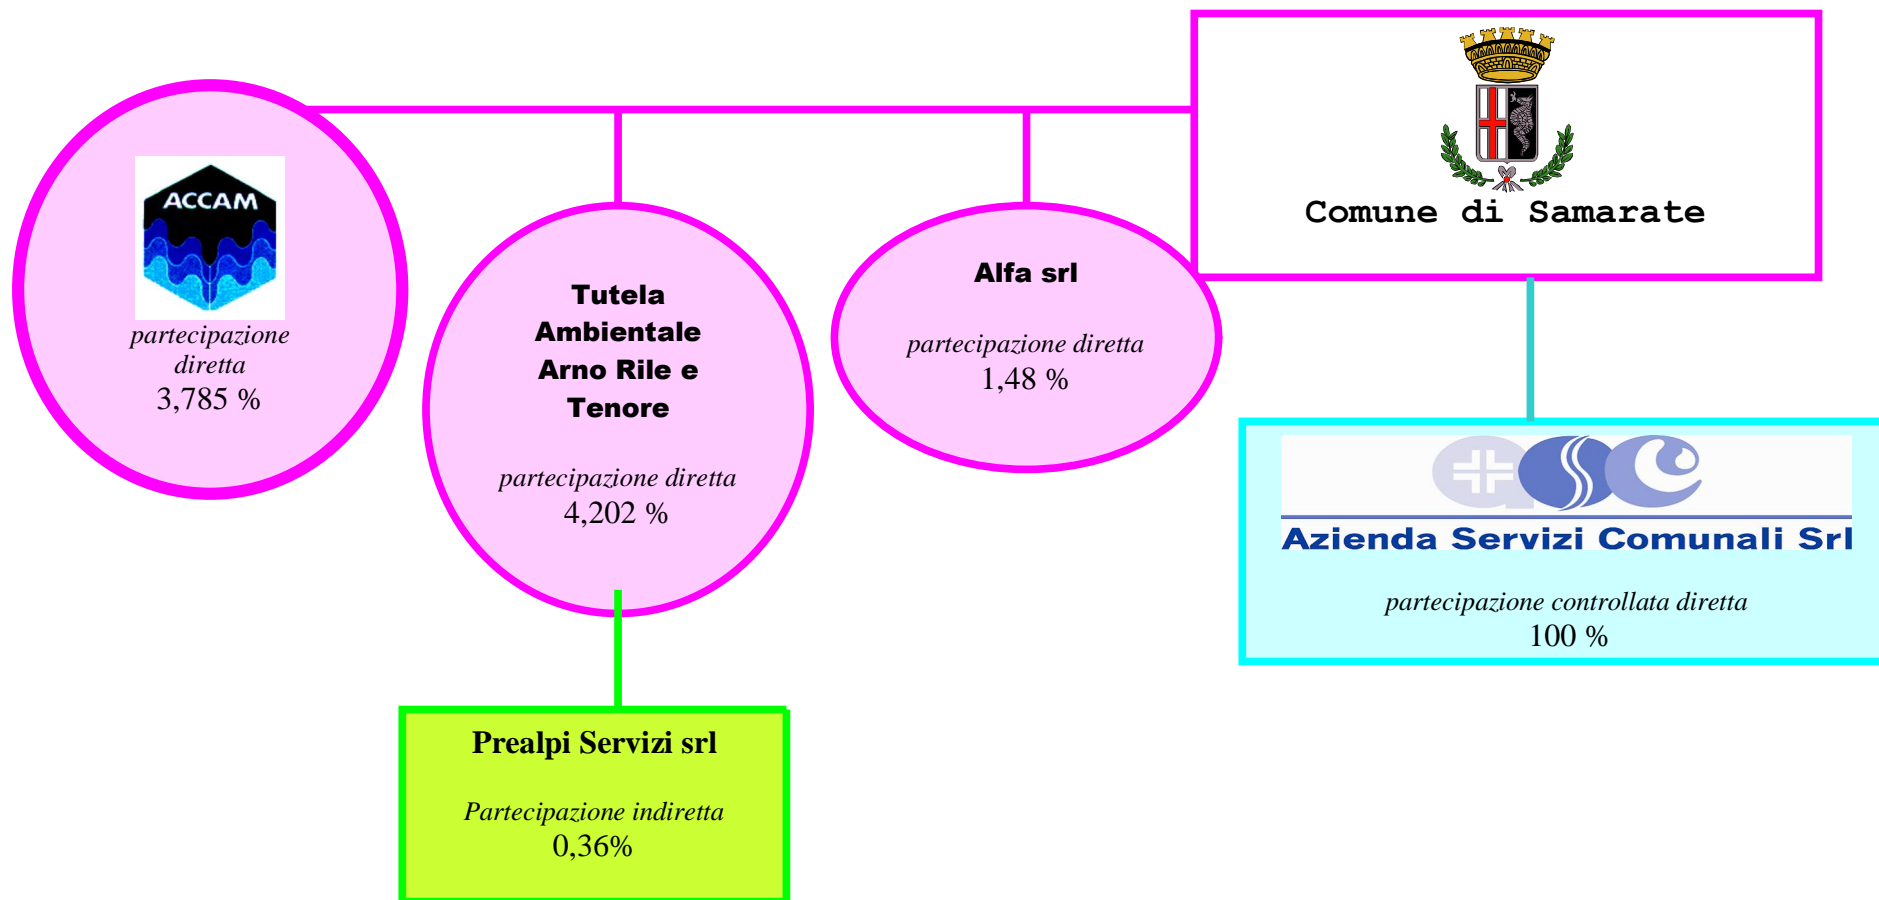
Comune di Samarate

ACCAM

partecipazione diretta
3,785 %

Tutela Ambientale Arno Rile e Tenore

partecipazione diretta
4,202 %

Alfa srl

partecipazione diretta
1,48 %

Azienda Servizi Comunali Srl

partecipazione controllata diretta
100 %

Prealpi Servizi srl

Partecipazione indiretta
0,36%